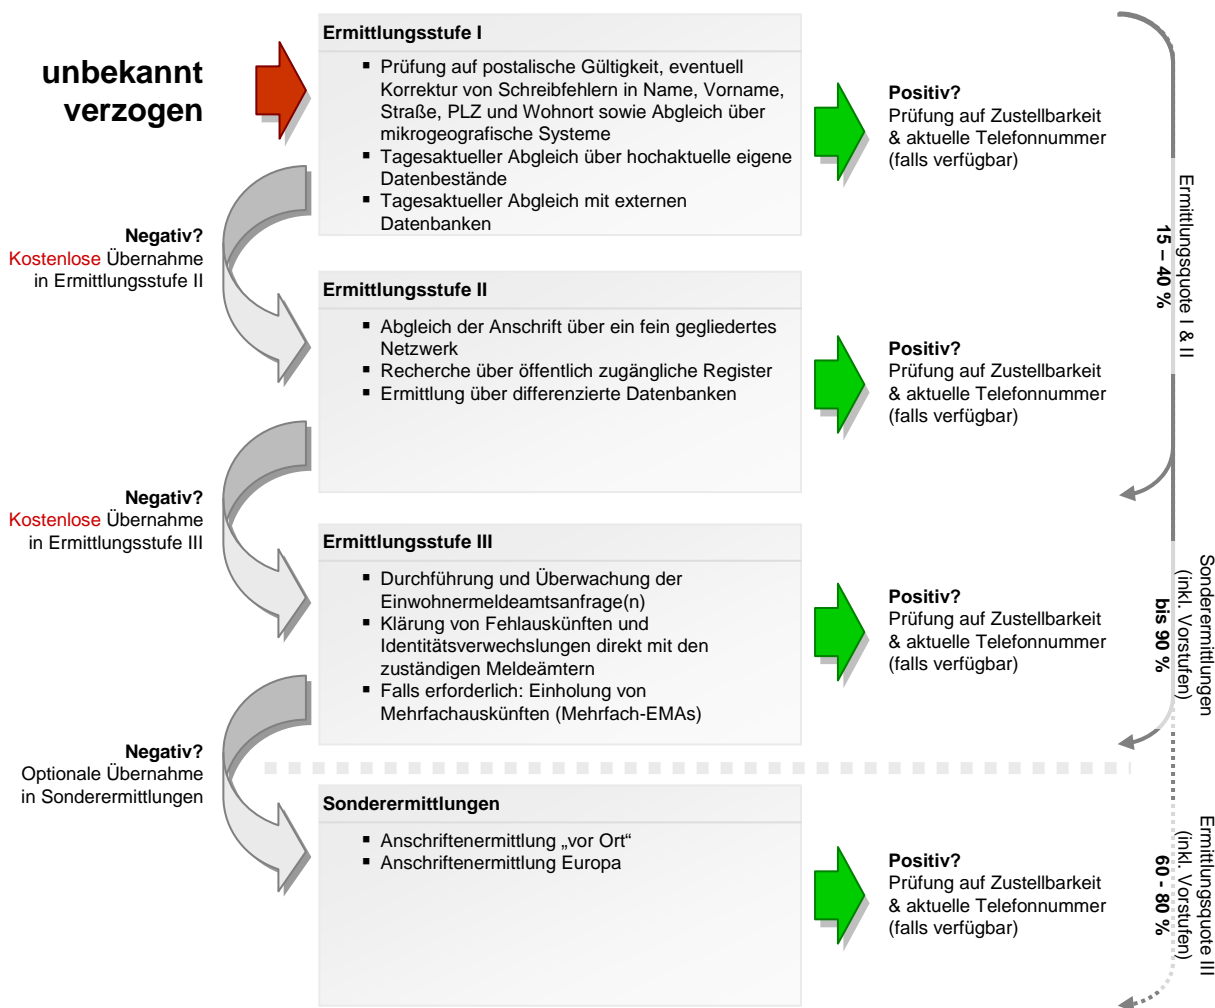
unbekannt verzogen

Ermittlungsstufe I

▪ Prüfung auf postalische Gültigkeit, eventuell Korrektur von Schreibfehlern in Name, Vorname, Straße, PLZ und Wohnort sowie Abgleich über mikrogeografische Systeme
▪ Tagesaktueller Abgleich über hochaktuelle eigene Datenbestände
▪ Tagesaktueller Abgleich mit externen Datenbanken

Positiv?
Prüfung auf Zustellbarkeit & aktuelle Telefonnummer (falls verfügbar)

Negativ?
Kostenlose Übernahme in Ermittlungsstufe II

Ermittlungsstufe II

▪ Abgleich der Anschrift über ein fein gegliedertes Netzwerk
▪ Recherche über öffentlich zugängliche Register
▪ Ermittlung über differenzierte Datenbanken

Positiv?
Prüfung auf Zustellbarkeit & aktuelle Telefonnummer (falls verfügbar)

Ermittlungsquote I & II
15 – 40 %

Negativ?
Kostenlose Übernahme in Ermittlungsstufe III

Ermittlungsstufe III

▪ Durchführung und Überwachung der Einwohnermeldeamtsanfrage(n)
▪ Klärung von Fehlauskünften und Identitätsverwechslungen direkt mit den zuständigen Meldeämtern
▪ Falls erforderlich: Einholung von Mehrfachauskünften (Mehrfach-EMAs)

Positiv?
Prüfung auf Zustellbarkeit & aktuelle Telefonnummer (falls verfügbar)

Ermittlungsquote III
(inkl. Vorstufen)
60 - 80 %

Negativ?
Optionale Übernahme in Sonderermittlungen

Sonderermittlungen

▪ Anschriftenermittlung „vor Ort“
▪ Anschriftenermittlung Europa

Positiv?
Prüfung auf Zustellbarkeit & aktuelle Telefonnummer (falls verfügbar)

Sonderermittlungen
(inkl. Vorstufen)
bis 90 %